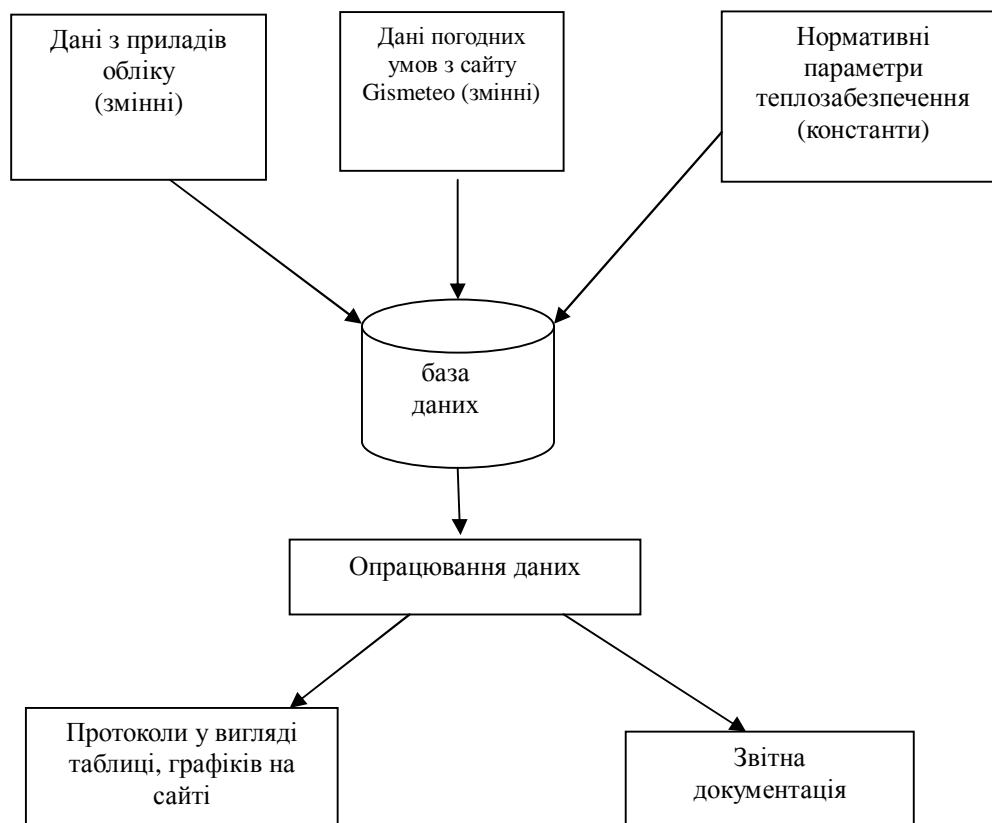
Дані з приладів обліку (змінні)

Дані погодних умов з сайту Gismeteo (змінні)

Нормативні параметри теплозабезпечення (константи)

база даних

Опрацювання даних

Протоколи у вигляді таблиці, графіків на сайті

Звітна документація